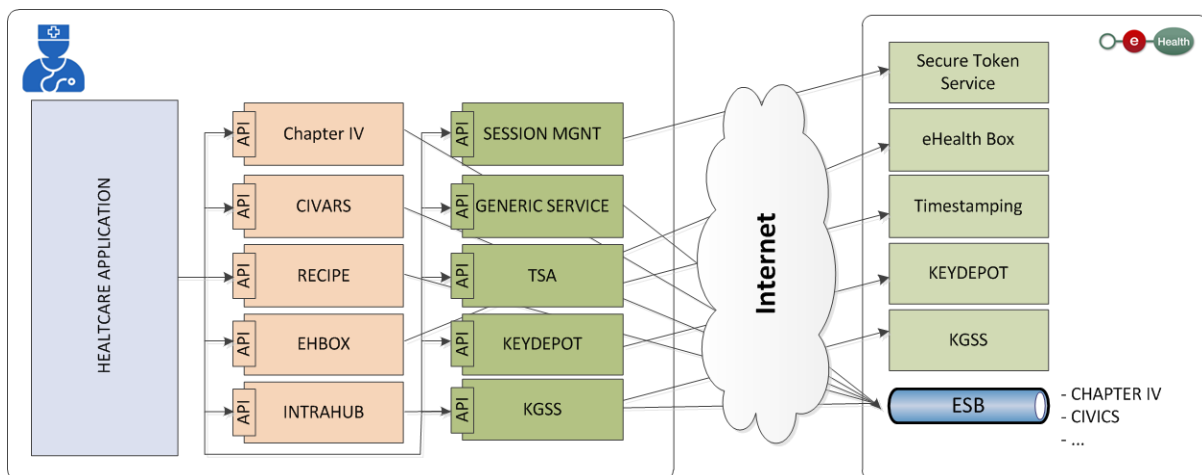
HEALTCARE APPLICATION

API Chapter IV
API CIVARS
API RECIPE
API EHBOX
API INTRAHUB

API SESSION MGNT
API GENERIC SERVICE
API TSA
API KEYDEPOT
API KGSS

Internet

e Health

Secure Token Service
eHealth Box
Timestamping
KEYDEPOT
KGSS
ESB

- CHAPTER IV
- CIVICS
- ...